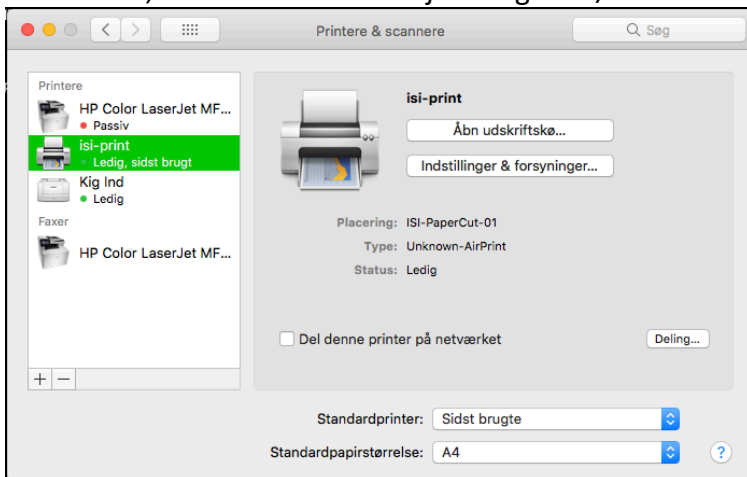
Printere & scannere

Søg

Printere

HP Color LaserJet MF...
Passiv

isi-print
Ledig, sidst brugt

Kig Ind
Ledig

Faxer

HP Color LaserJet MF...

+ −

isi-print

Åbn udskriftskø...

Indstillinger & forsyninger...

Placering: ISI-PaperCut-01

Type: Unknown-AirPrint

Status: Ledig

Del denne printer på netværket

Deling...

Standardprinter: Sidst brugte

Standardpapirstørrelse: A4

?